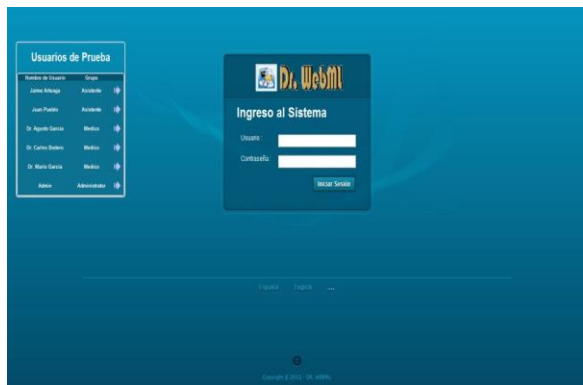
Usuarios de Prueba

| Nombre de Usuario | Grupo |
|---|---|
| Jaime Arteaga | Asistente |
| Juan Puebla | Asistente |
| Dr. Agusto Garcia | Medico |
| Dr. Carlos Bedero | Medico |
| Dr. Mario Garcia | Medico |
| Admin | Administrador |

Dr. WebMl

Ingreso al Sistema

Usuario :

Contraseña :

Iniciar Sesion

Español English ...

Copyright © 2011 - DR. WEBML